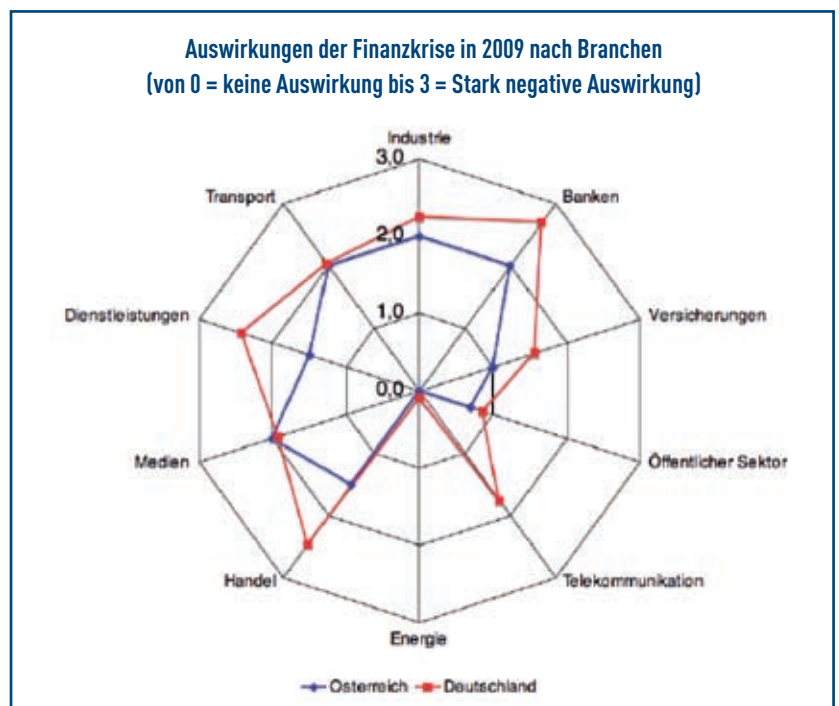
Auswirkungen der Finanzkrise in 2009 nach Branchen
(von 0 = keine Auswirkung bis 3 = Stark negative Auswirkung)

Industrie
3,0
2,0
1,0
0,0
Banken
Versicherungen
Öffentlicher Sektor
Telekommunikation
Energie
Handel
Medien
Dienstleistungen
Transport

Österreich
Deutschland